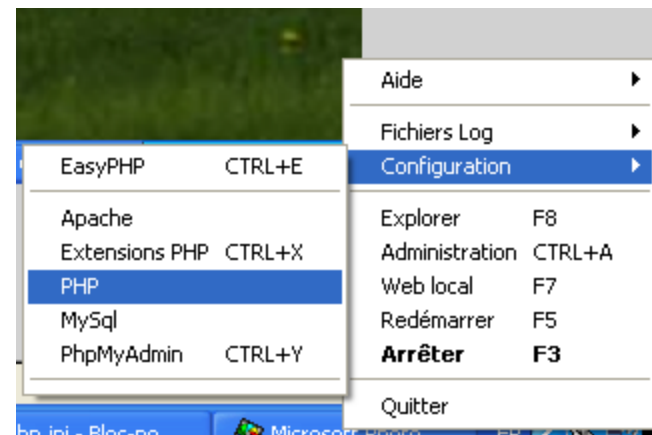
Aide
Fichiers Log
Configuration
Explorer F8
Administration CTRL+A
Web local F7
Redémarrer F5
**Arrêter F3**
Quitter

EasyPHP CTRL+E
Apache
Extensions PHP CTRL+X
PHP
MySql
PhpMyAdmin CTRL+Y

hp.ini - Bloc-no
Microsoft